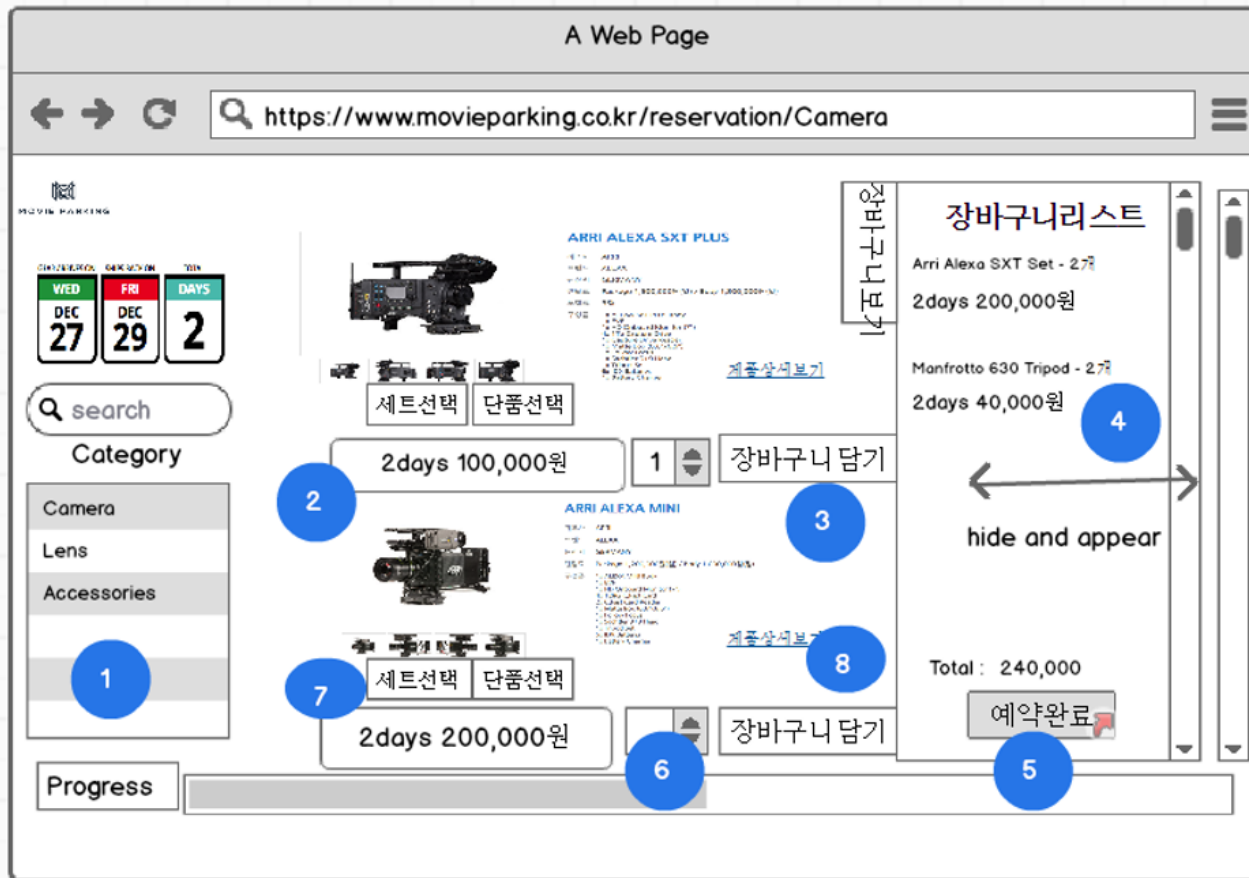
A Web Page

https://www.movieparking.co.kr/reservation/Camera

MOVIE PARKING

WED
DEC
27

FRI
DEC
29

DAYS
2

search

Category

Camera
Lens
Accessories

1

ARRI ALEXA SXT PLUS

제품상세보기

세트선택 단품선택

2days 100,000원

1

장바구니 담기

2

3

ARRI ALEXA MINI

제품상세보기

8

7

세트선택 단품선택

2days 200,000원

장바구니 담기

6

장바구니보기

장바구니리스트

Arri Alexa SXT Set - 2개

2days 200,000원

Manfrotto 630 Tripod - 2개

2days 40,000원

4

hide and appear

Total : 240,000

예약완료

5

Progress